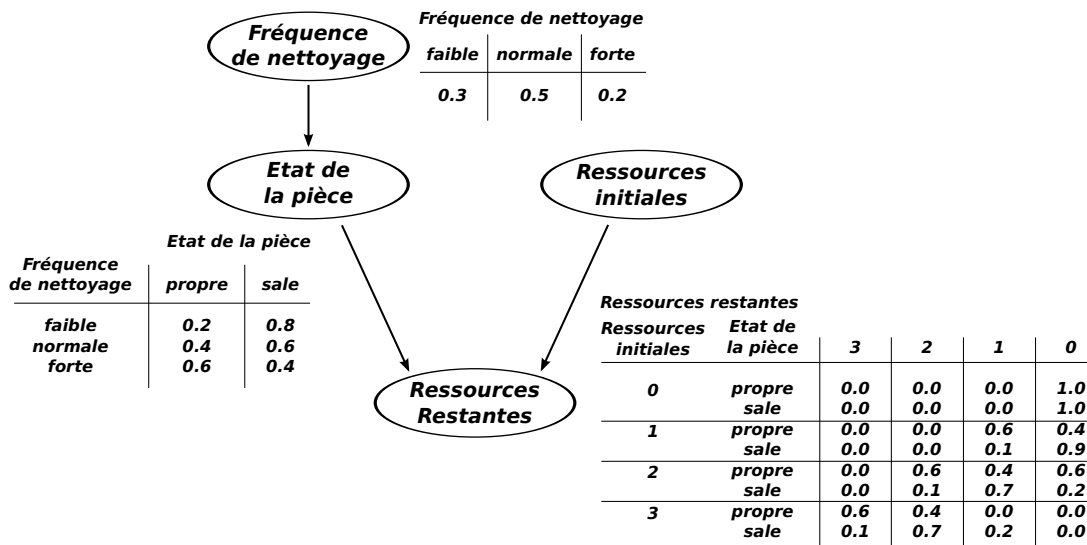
Fréquence de nettoyage

Fréquence de nettoyage

| faible | normale | forte |
|---|---|---|
| 0.3 | 0.5 | 0.2 |

Etat de la pièce

Ressources initiales

Etat de la pièce

| Fréquence de nettoyage | propre | sale |
|---|---|---|
| faible | 0.2 | 0.8 |
| normale | 0.4 | 0.6 |
| forte | 0.6 | 0.4 |

Ressources Restantes

Ressources restantes

| Ressources initiales | Etat de la pièce | 3 | 2 | 1 | 0 |
|---|---|---|---|---|---|
| 0 | propre | 0.0 | 0.0 | 0.0 | 1.0 |
| | sale | 0.0 | 0.0 | 0.0 | 1.0 |
| 1 | propre | 0.0 | 0.0 | 0.6 | 0.4 |
| | sale | 0.0 | 0.0 | 0.1 | 0.9 |
| 2 | propre | 0.0 | 0.6 | 0.4 | 0.6 |
| | sale | 0.0 | 0.1 | 0.7 | 0.2 |
| 3 | propre | 0.6 | 0.4 | 0.0 | 0.0 |
| | sale | 0.1 | 0.7 | 0.2 | 0.0 |